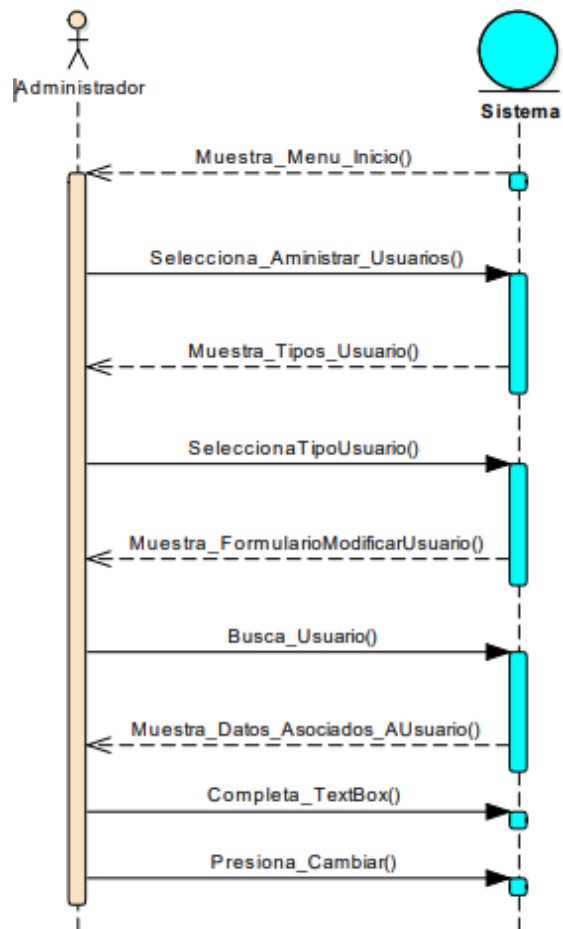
Administrador

Sistema

Muestra_Menu_Inicio()

Selecciona_Aministrar_Usuarios()

Muestra_Tipos_Usuario()

SeleccionaTipoUsuario()

Muestra_FormularioModificarUsuario()

Busca_Usuario()

Muestra_Datos_Asociados_AUsuario()

Completa_TextBox()

Presiona_Cambiar()